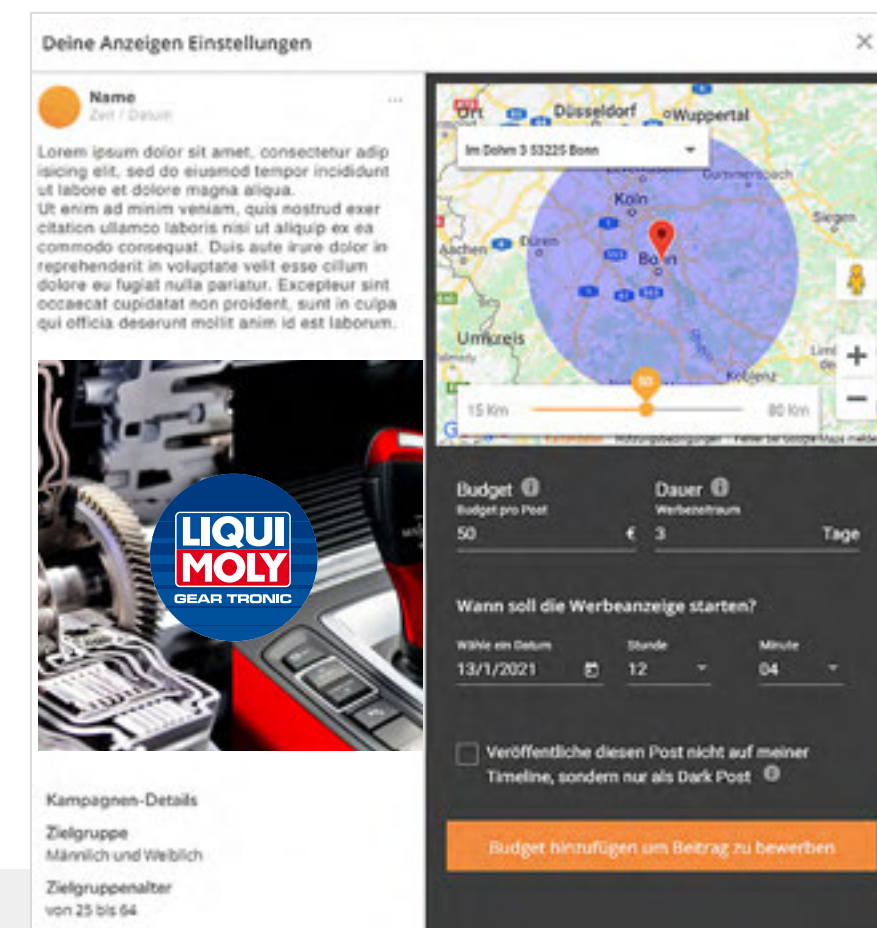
Deine Anzeigen Einstellungen

×

Name
Zeit / Datum

Lorem ipsum dolor sit amet, consectetur adipisicing elit, sed do eiusmod tempor incididunt ut labore et dolore magna aliqua.
Ut enim ad minim veniam, quis nostrud exercitation ullamco laboris nisi ut aliquip ex ea commodo consequat. Duis aute irure dolor in reprehenderit in voluptate velit esse cillum dolore eu fugiat nulla pariatur. Excepteur sint occaecat cupidatat non proident, sunt in culpa qui officia deserunt mollit anim id est laborum.

LIQUI MOLY
GEAR TRONIC

Kampagnen-Details

Zielgruppe
Männlich und Weiblich

Zielgruppenalter
von 25 bis 64

Düsseldorf
Wuppertal
Im Dohm 3 53225 Bonn
Köln
Aachen
Düren
Bonn
Siegen
Umkreis
Koblenz
55
15 Km
80 Km
+
−

Budget
Budget pro Post
50
€

Dauer
Werbezeitraum
3
Tage

Wann soll die Werbeanzeige starten?

Wähle ein Datum
13/1/2021

Stunde
12

Minute
04

Veröffentliche diesen Post nicht auf meiner Timeline, sondern nur als Dark Post

Budget hinzufügen um Beitrag zu bewerben